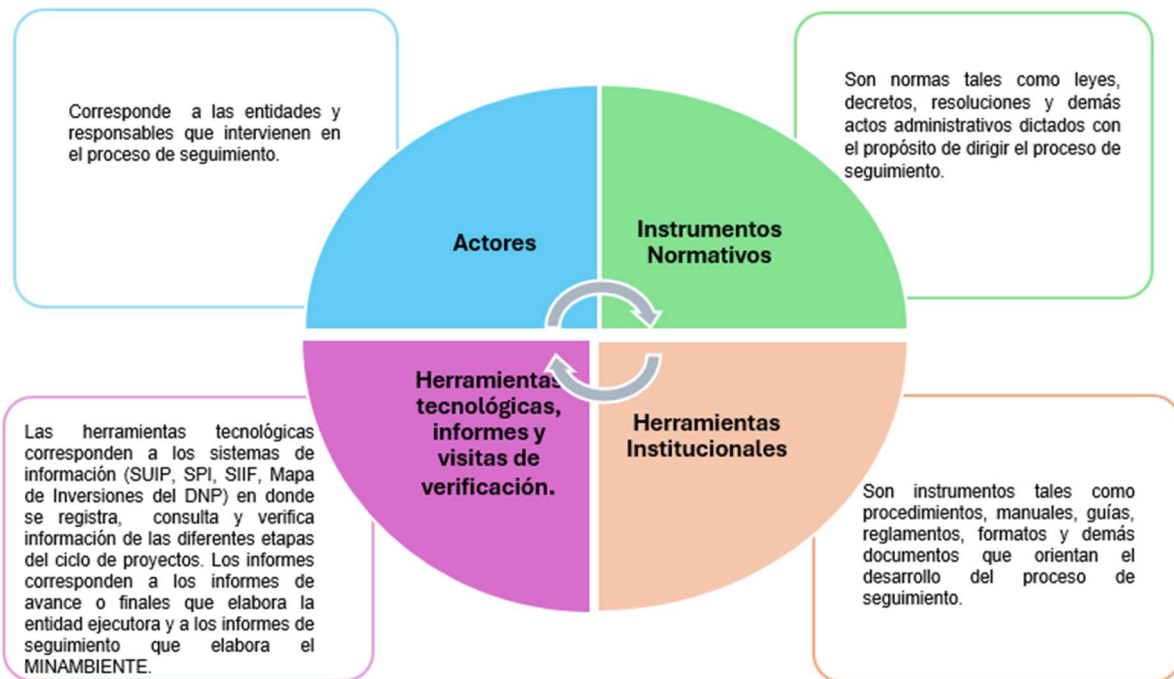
Corresponde a las entidades y responsables que intervienen en el proceso de seguimiento.

Son normas tales como leyes, decretos, resoluciones y demás actos administrativos dictados con el propósito de dirigir el proceso de seguimiento.

Actores

Instrumentos Normativos

Herramientas tecnológicas, informes y visitas de verificación.

Herramientas Institucionales

Las herramientas tecnológicas corresponden a los sistemas de información (SUIP, SPI, SIIF, Mapa de Inversiones del DNP) en donde se registra, consulta y verifica información de las diferentes etapas del ciclo de proyectos. Los informes corresponden a los informes de avance o finales que elabora la entidad ejecutora y a los informes de seguimiento que elabora el MINAMBIENTE.

Son instrumentos tales como procedimientos, manuales, guías, reglamentos, formatos y demás documentos que orientan el desarrollo del proceso de seguimiento.